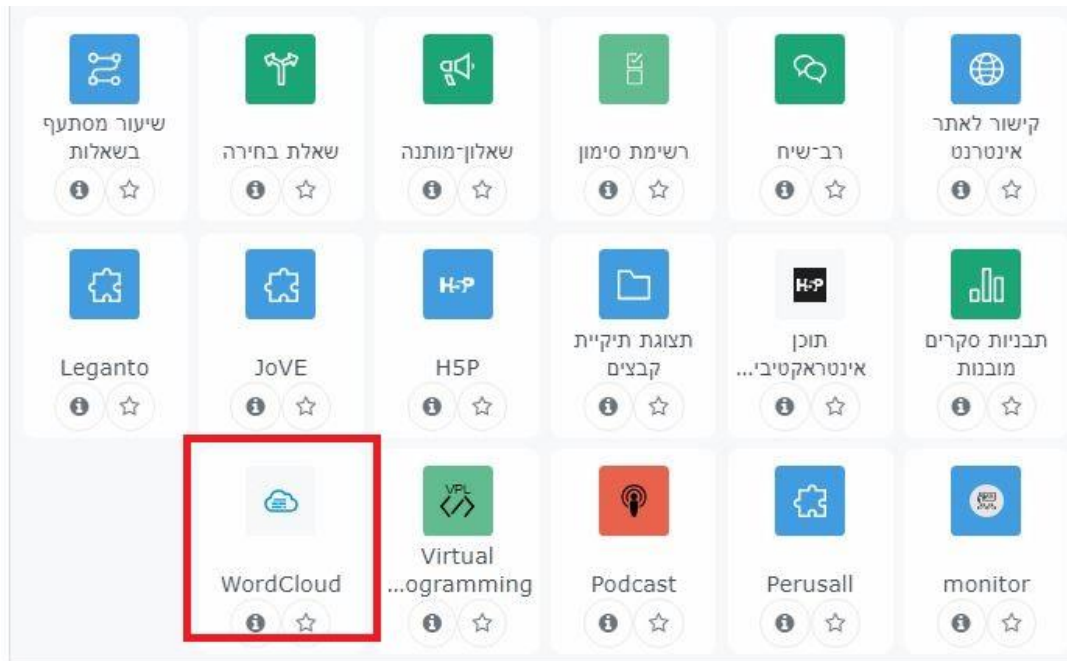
קישור לאתר אינטרנט

רב-שיח

רשימת סימון

שאלון-מותנה

שאלת בחירה

שיעור מסתעף בשאלות

תבניות סקרים מובנות

H-P

תוכן אינטראקטיבי...

תצוגת תיקיית קבצים

H-P

H5P

JoVE

Leganto

monitor

Perusall

Podcast

VPL

Virtual ...ogramming

WordCloud